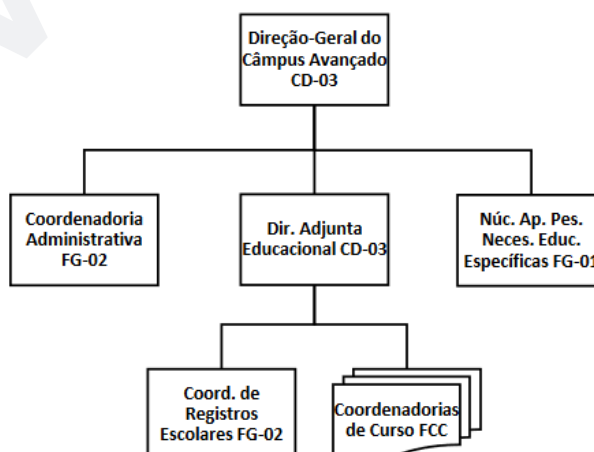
Direção-Geral do Câmpus Avançado CD-03

Coordenadoria Administrativa FG-02

Dir. Adjunta Educacional CD-03

Núc. Ap. Pes. Neces. Educ. Específicas FG-01

Coord. de Registros Escolares FG-02

Coordenadorias de Curso FCC